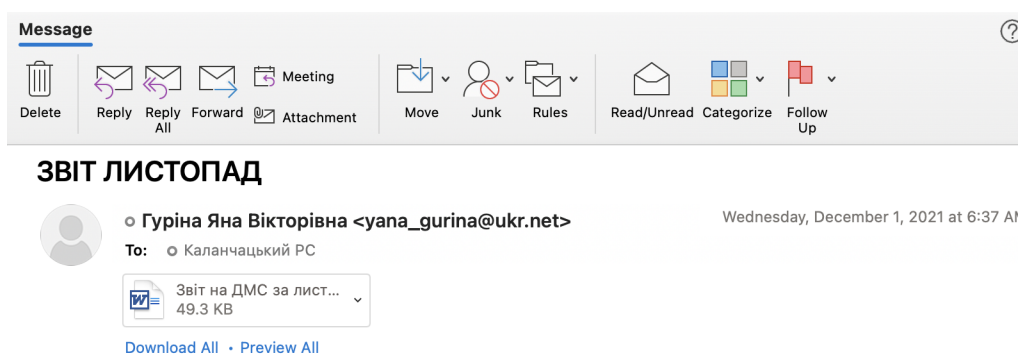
Message

?

Delete

Reply

Reply All

Forward

Meeting

Attachment

Move

Junk

Rules

Read/Unread

Categorize

Follow Up

ЗВІТ ЛИСТОПАД

Гуріна Яна Вікторівна <yana_gurina@ukr.net>

Wednesday, December 1, 2021 at 6:37 A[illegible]

To: Каланчацький РС

Звіт на ДМС за лист...
49.3 KB

Download All • Preview All